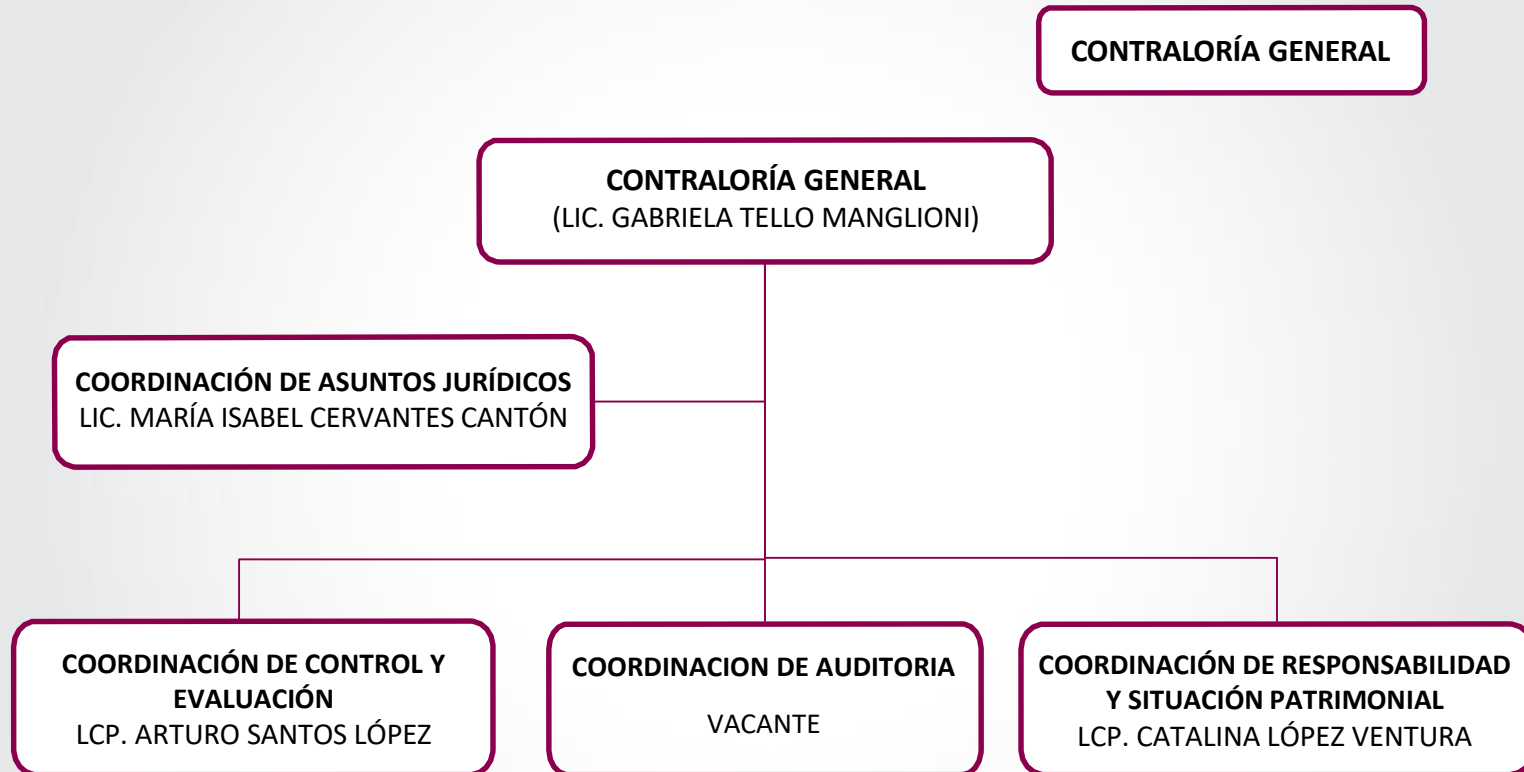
CONTRALORÍA GENERAL

CONTRALORÍA GENERAL
(LIC. GABRIELA TELLO MANGLIONI)

COORDINACIÓN DE ASUNTOS JURÍDICOS
LIC. MARÍA ISABEL CERVANTES CANTÓN

COORDINACIÓN DE CONTROL Y EVALUACIÓN
LCP. ARTURO SANTOS LÓPEZ

COORDINACION DE AUDITORIA
VACANTE

COORDINACIÓN DE RESPONSABILIDAD Y SITUACIÓN PATRIMONIAL
LCP. CATALINA LÓPEZ VENTURA